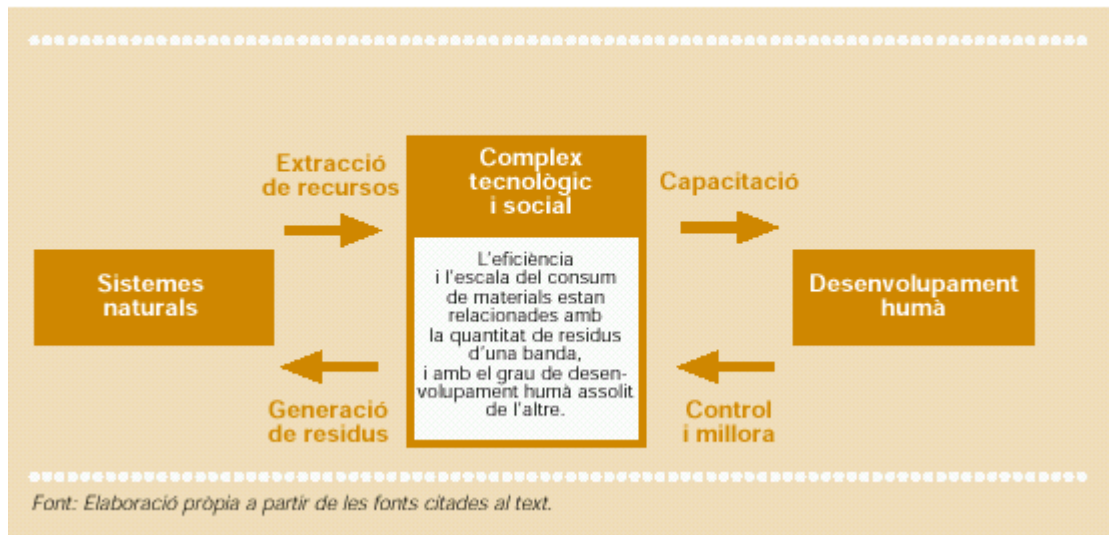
Extracció de recursos

Complex tecnològic i social

Capacitació

Sistemes naturals

L'eficiència i l'escala del consum de materials estan relacionades amb la quantitat de residus d'una banda, i amb el grau de desenvolupament humà assolit de l'altre.

Desenvolupament humà

Generació de residus

Control i millora

Font: Elaboració pròpia a partir de les fonts citades al text.